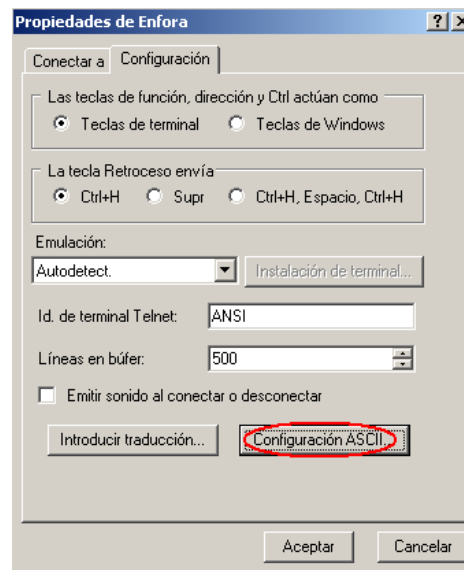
Propiedades de Enfora

?

Conectar a

Configuración

Las teclas de función, dirección y Ctrl actúan como

Teclas de terminal

Teclas de Windows

La tecla Retroceso envía

Ctrl+H

Supr

Ctrl+H, Espacio, Ctrl+H

Emulación:

Autodetect.

Instalación de terminal...

Id. de terminal Telnet:

ANSI

Líneas en búfer:

500

Emitir sonido al conectar o desconectar

Introducir traducción...

Configuración ASCII...

Aceptar

Cancelar